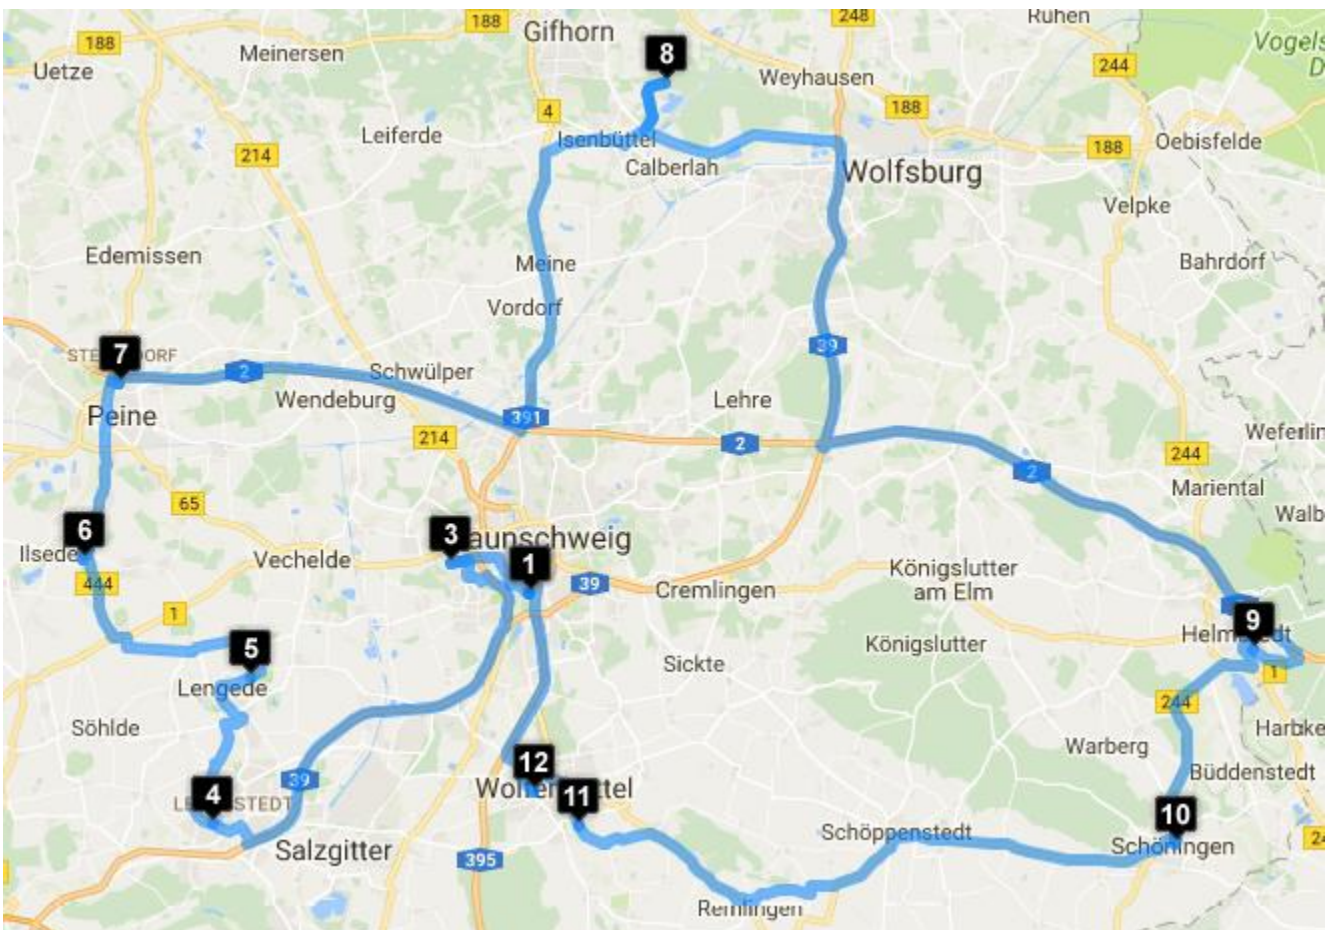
188
Gifhorn
248
Ruhen
188
Meinersen
8
Vogels
Uetze
244
Weyhausen
188
4
Leiferde
Isenbüttel
188
Oebisfelde
214
Calberlah
Wolfsburg
Velpke
Edemissen
Meine
Bahrdorf
Vordorf
39
7
STE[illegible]DORF
2
Schwülper
Peine
Wendeburg
391
Lehre
Weferlin
214
2
2
244
65
Mariental
6
3
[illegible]aunschweig
Walb
Ilsede
Vechelde
1
Königslutter am Elm
444
39
Cremlingen
1
9
Helm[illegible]dt
5
Königslutter
Sickte
Lengede
1
244
Harbke
Söhlde
Warberg
12
Büddenstedt
4
39
Wo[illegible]
11
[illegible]tel
10
LE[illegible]STEDT
Schöppenstedt
Salzgitter
Schö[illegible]ngen
395
24
Rem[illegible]ngen